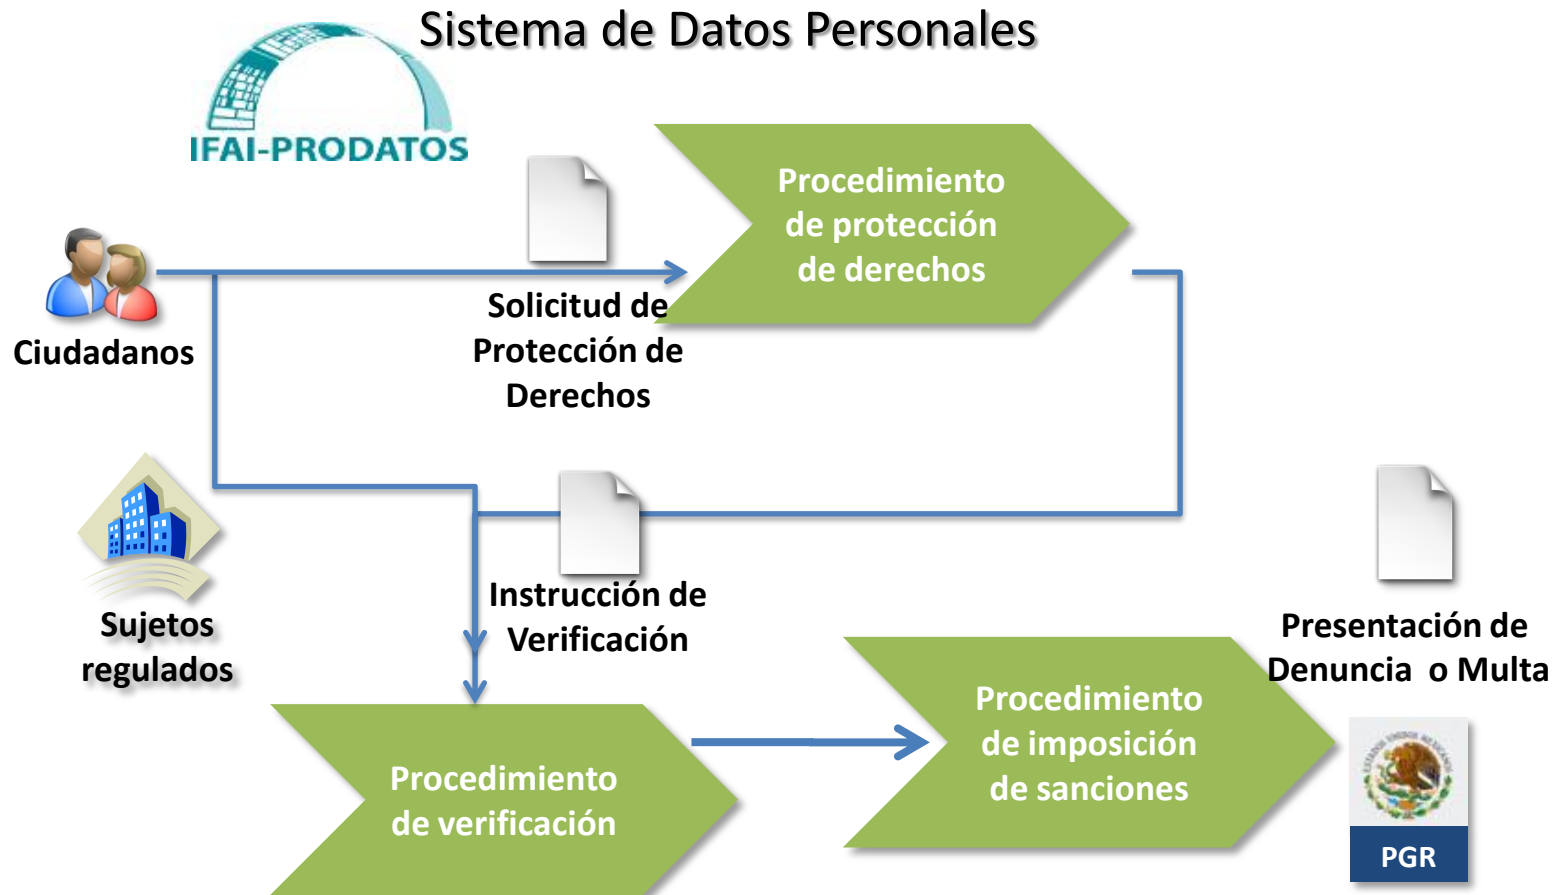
Sistema de Datos Personales

IFAI-PRODATOS

Ciudadanos

Solicitud de Protección de Derechos

Procedimiento de protección de derechos

Sujetos regulados

Instrucción de Verificación

Presentación de Denuncia o Multa

Procedimiento de verificación

Procedimiento de imposición de sanciones

PGR